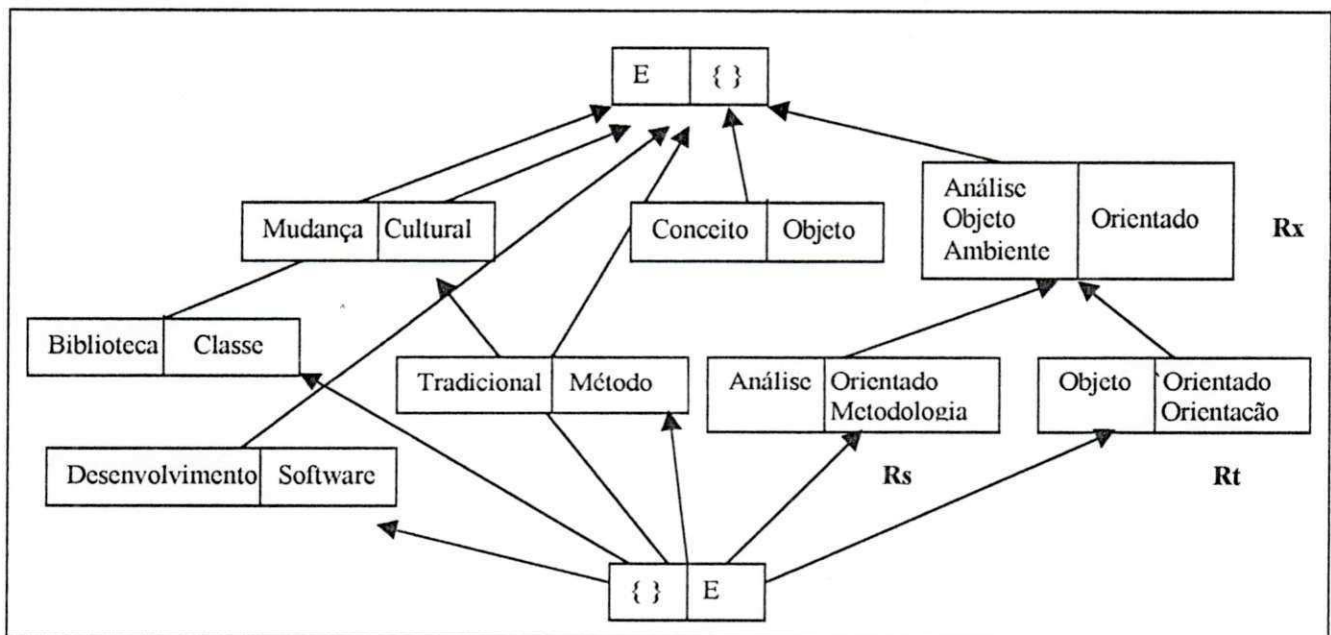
E | { }

Análise Objeto Ambiente | Orientado

Rx

Mudança | Cultural

Conceito | Objeto

Biblioteca | Classe

Tradicional | Método

Análise | Orientado Metodologia

Objeto | `Orientado Orientacão

Desenvolvimento | Software

Rs

Rt

{ } | E